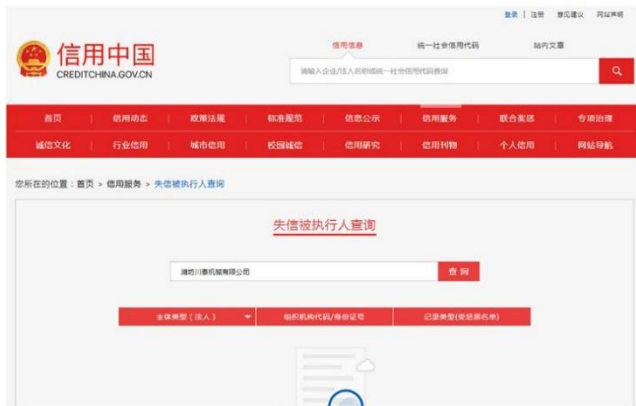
登录 | 注册 | 意见建议 | 网站声明

信用中国
CREDITCHINA.GOV.CN

信用信息 | 统一社会信用代码 | 站内文章

请输入企业/法人名称或统一社会信用代码查询

首页 | 信用动态 | 政策法规 | 标准规范 | 信息公示 | 信用服务 | 联合奖惩 | 专项治理
诚信文化 | 行业信用 | 城市信用 | 校园诚信 | 信用研究 | 信用刊物 | 个人信用 | 网站导航

您所在的位置：首页 > 信用服务 > 失信被执行人查询

失信被执行人查询

潍坊川泰机械有限公司

查询

| 主体类型（法人） | 组织机构代码/身份证号 | 记录类型(失信黑名单) |
|---|---|---|